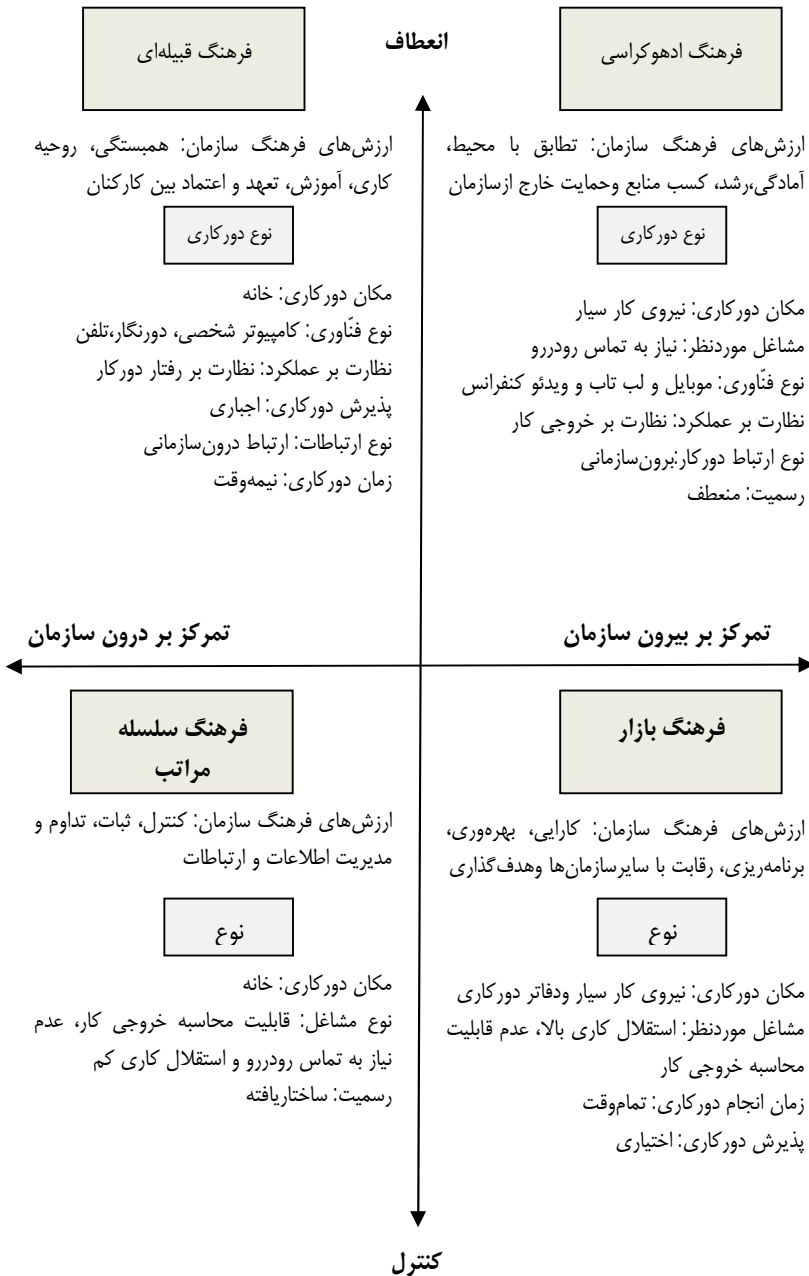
انعطاف

فرهنگ ادهوکراسی

ارزش‌های فرهنگ سازمان: تطابق با محیط، آمادگی،رشد، کسب منابع وحمایت خارج ازسازمان

نوع دورکاری

مکان دورکاری: نیروی کار سیار
مشاغل موردنظر: نیاز به تماس رودررو
نوع فنّاوری: موبایل و لب تاب و ویدئو کنفرانس
نظارت بر عملکرد: نظارت بر خروجی کار
نوع ارتباط دورکار:برون‌سازمانی
رسمیت: منعطف

فرهنگ قبیله‌ای

ارزش‌های فرهنگ سازمان: همبستگی، روحیه کاری، آموزش، تعهد و اعتماد بین کارکنان

نوع دورکاری

مکان دورکاری: خانه
نوع فنّاوری: کامپیوتر شخصی، دورنگار،تلفن
نظارت بر عملکرد: نظارت بر رفتار دورکار
پذیرش دورکاری: اجباری
نوع ارتباطات: ارتباط درون‌سازمانی
زمان دورکاری: نیمه‌وقت

تمرکز بر بیرون سازمان

تمرکز بر درون سازمان

فرهنگ بازار

ارزش‌های فرهنگ سازمان: کارایی، بهره‌وری، برنامه‌ریزی، رقابت با سایرسازمان‌ها وهدف‌گذاری

نوع

مکان دورکاری: نیروی کار سیار ودفاتر دورکاری
مشاغل موردنظر: استقلال کاری بالا، عدم قابلیت محاسبه خروجی کار
زمان انجام دورکاری: تمام‌وقت
پذیرش دورکاری: اختیاری

فرهنگ سلسله مراتب

ارزش‌های فرهنگ سازمان: کنترل، ثبات، تداوم و مدیریت اطلاعات و ارتباطات

نوع

مکان دورکاری: خانه
نوع مشاغل: قابلیت محاسبه خروجی کار، عدم نیاز به تماس رودررو و استقلال کاری کم
رسمیت: ساختاریافته

کنترل